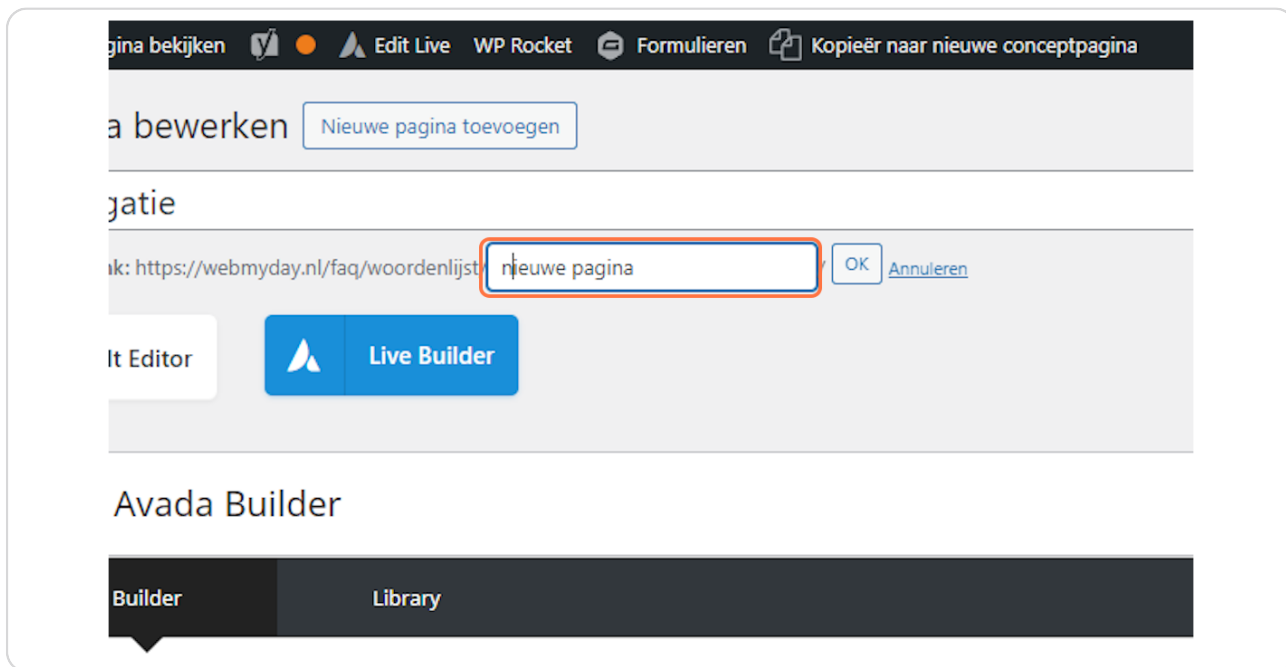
gina bekijken Edit Live WP Rocket Formulieren Kopieër naar nieuwe conceptpagina

a bewerken Nieuwe pagina toevoegen

gatie

ak: https://webmyday.nl/faq/woordenlijst/ nieuwe pagina / OK Annuleren

lt Editor

Live Builder

Avada Builder

Builder

Library